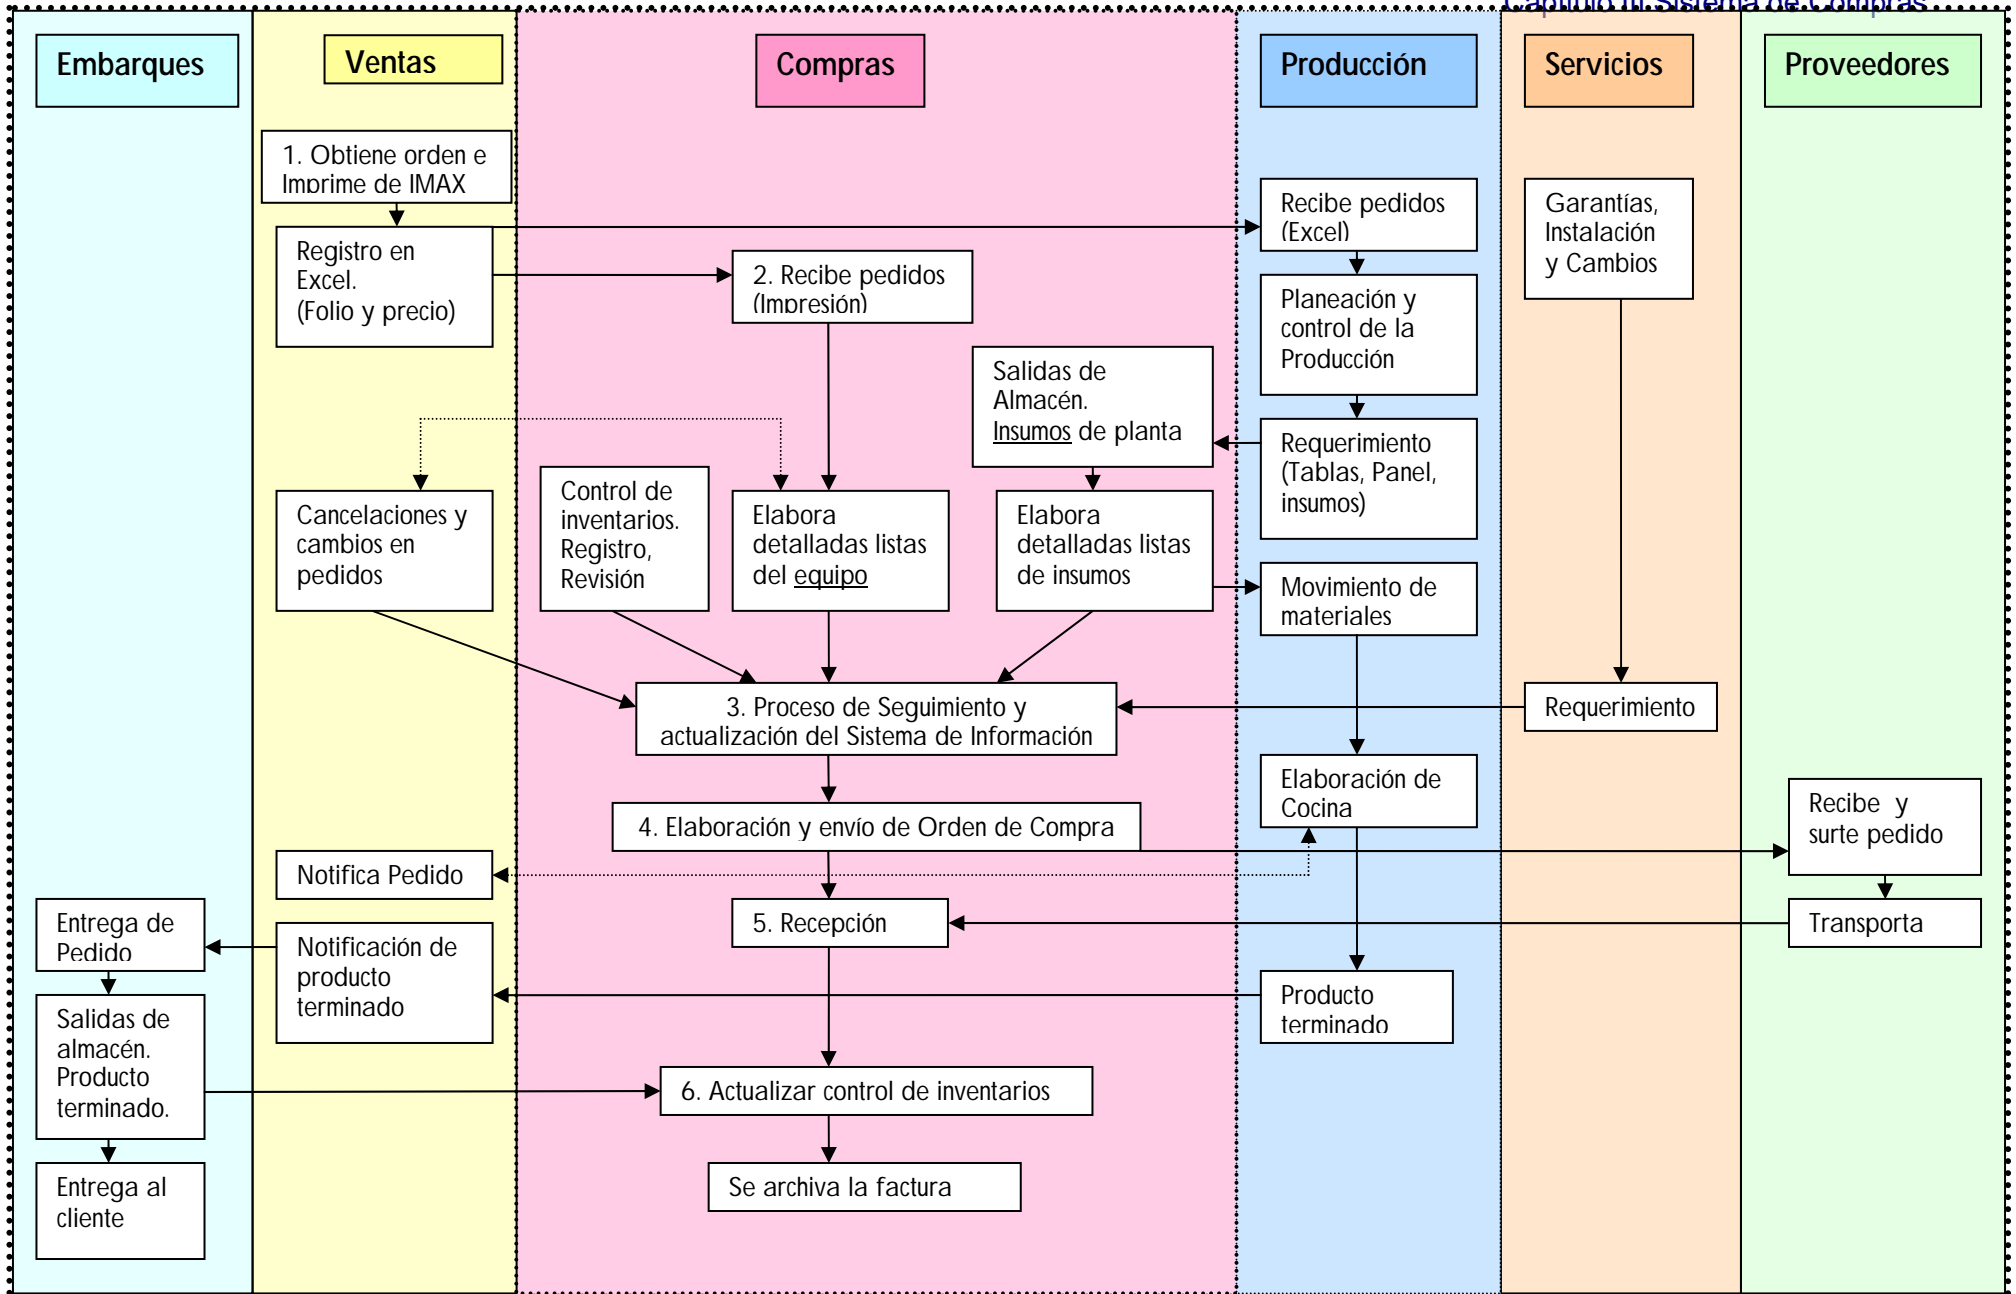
Capítulo II Sistema de Compras

Embarques

Ventas

Compras

Producción

Servicios

Proveedores

1. Obtiene orden e Imprime de IMAX

Registro en Excel. (Folio y precio)

Recibe pedidos (Excel)

Garantías, Instalación y Cambios

2. Recibe pedidos (Impresión)

Planeación y control de la Producción

Salidas de Almacén. Insumos de planta

Requerimiento (Tablas, Panel, insumos)

Cancelaciones y cambios en pedidos

Control de inventarios. Registro, Revisión

Elabora detalladas listas del equipo

Elabora detalladas listas de insumos

Movimiento de materiales

3. Proceso de Seguimiento y actualización del Sistema de Información

Requerimiento

Elaboración de Cocina

4. Elaboración y envío de Orden de Compra

Recibe y surte pedido

Notifica Pedido

Entrega de Pedido

Notificación de producto terminado

5. Recepción

Transporta

Salidas de almacén. Producto terminado.

Producto terminado

6. Actualizar control de inventarios

Entrega al cliente

Se archiva la factura